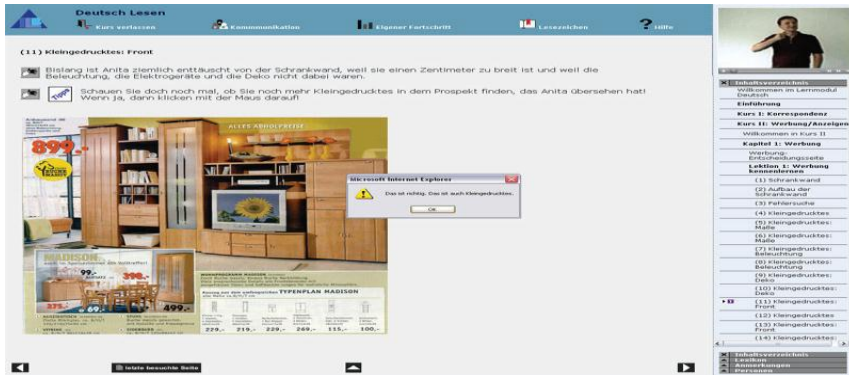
Deutsch Lesen

Kurs verlassen

Kommunikation

Eigener Fortschritt

Lesezeichen

Hilfe

(11) Kleingedrucktes: Front

Bislang ist Anita ziemlich enttäuscht von der Schrankwand, weil sie einen Zentimeter zu breit ist und weil die Beleuchtung, die Elektrogeräte und die Deko nicht dabei waren.

Schauen Sie doch noch mal, ob Sie noch mehr Kleingedrucktes in dem Prospekt finden, das Anita übersehen hat! Wenn ja, dann klicken mit der Maus darauf!

899.-

ALLES ABHOLPREISE

MADISON

99.-

398.-

275.-

69.-

499.-

TYPENPLAN MADISON

219.-

219.-

229.-

269.-

115.-

100.-

Microsoft Internet Explorer

Das ist richtig. Das ist auch Kleingedrucktes.

OK

Inhaltsverzeichnis

Willkommen im Lernmodul Deutsch

Einführung

Kurs I: Korrespondenz

Kurs II: Werbung/Anzeigen

Willkommen in Kurs II

Kapitel 1: Werbung

Werbung: Entscheidungsseite

Lektion 1: Werbung kennenlernen

(1) Schrankwand

(2) Aufbau der Schrankwand

(3) Fehlersuche

(4) Kleingedrucktes

(5) Kleingedrucktes: Maße

(6) Kleingedrucktes: Maße

(7) Kleingedrucktes: Beleuchtung

(8) Kleingedrucktes: Beleuchtung

(9) Kleingedrucktes: Deko

(10) Kleingedrucktes: Deko

(11) Kleingedrucktes: Front

(12) Kleingedrucktes

(13) Kleingedrucktes: Front

(14) Kleingedrucktes

letzte besuchte Seite

Inhaltsverzeichnis

Lexikon

Anmerkungen

Personen